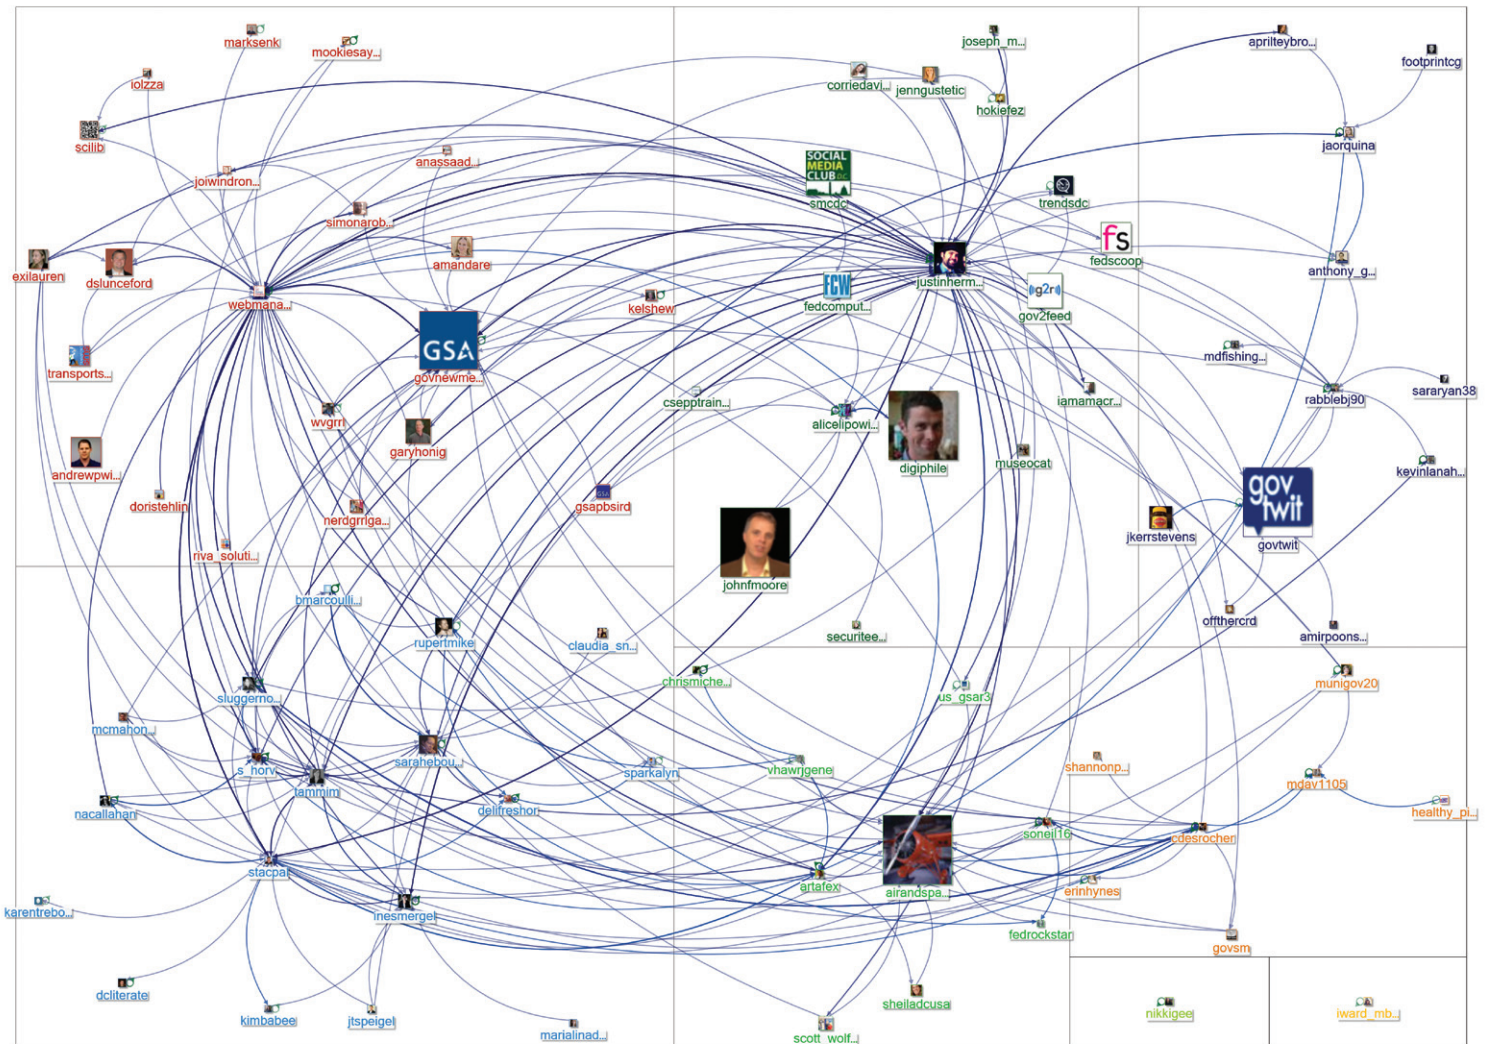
marksenk
mookiesay...
iolzza
scilib
joiwindron...
anassaad...
simonarob...
exilauren
dslunceford
amandare
webmana...
kelshew
GSA
govnewme...
transports...
wvgrrl
garyhonig
andrewpwi...
doristehlin
nerdgrrlga...
gsapbsird
riva_soluti...
joseph_m...
corriedavi...
jenngustetic
hokiefez
SOCIAL MEDIA CLUB DC
smcdc
trendsdc
fs
fedscoop
FCW
fedcomput...
justinherm...
g2r
gov2feed
csepptrain...
alicelipowi...
digiphile
museocat
iamamacr...
johnfmoore
securitee...
aprilteybro...
footprintcg
jaorquina
anthony_g...
mdfishing...
rabblebj90
sararyan38
kevinlanah...
jkerrstevens
gov twit
govtwit
offthercrd
amirpoons...
bmarcoulli...
rupertmike
claudia_sn...
sluggerno...
mcmahon...
s_horv
sarahebou...
tammim
nacallahan
delifreshor
sparkalyn
stacpat
karentrebo...
inesmergel
dcliterate
kimbabee
jtspeigel
marialinad...
chrismiche...
us_gsar3
vhawrjgene
artafex
airandspa...
sonelj16
sheiladcusa
scott_wolf...
fedrockstar
erinhynes
munigov20
shannonp...
mdav1105
healthy_pi...
cdesrocher
govsm
nikkigee
iward_mb...